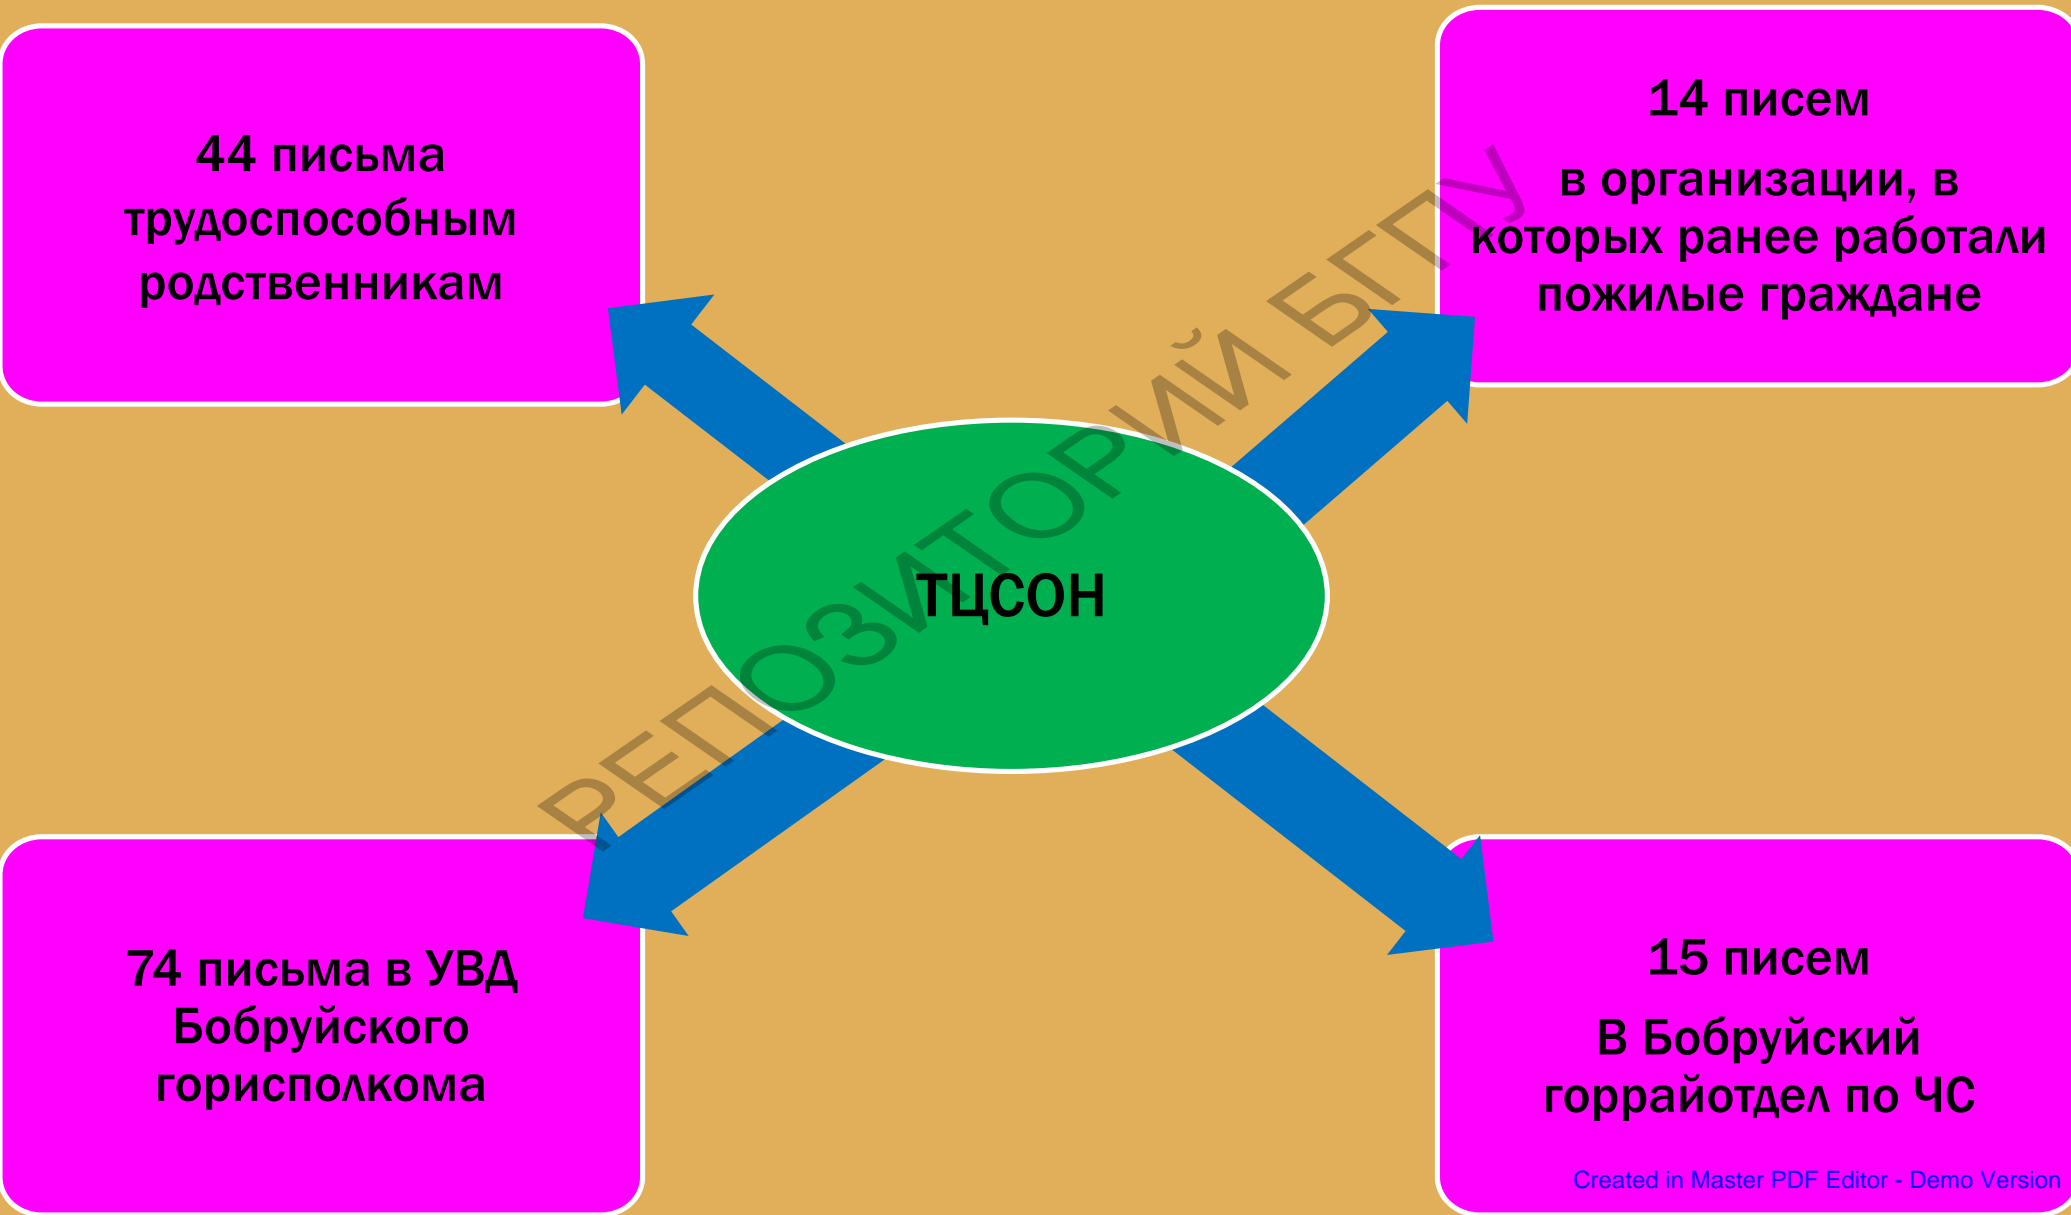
44 письма трудоспособным родственникам

14 писем

в организации, в которых ранее работали пожилые граждане

ТЦСОН

РЕПОЗИТОРИЙ БГПУ

74 письма в УВД Бобруйского горисполкома

15 писем

В Бобруйский горрайотдел по ЧС

Created in Master PDF Editor - Demo Version